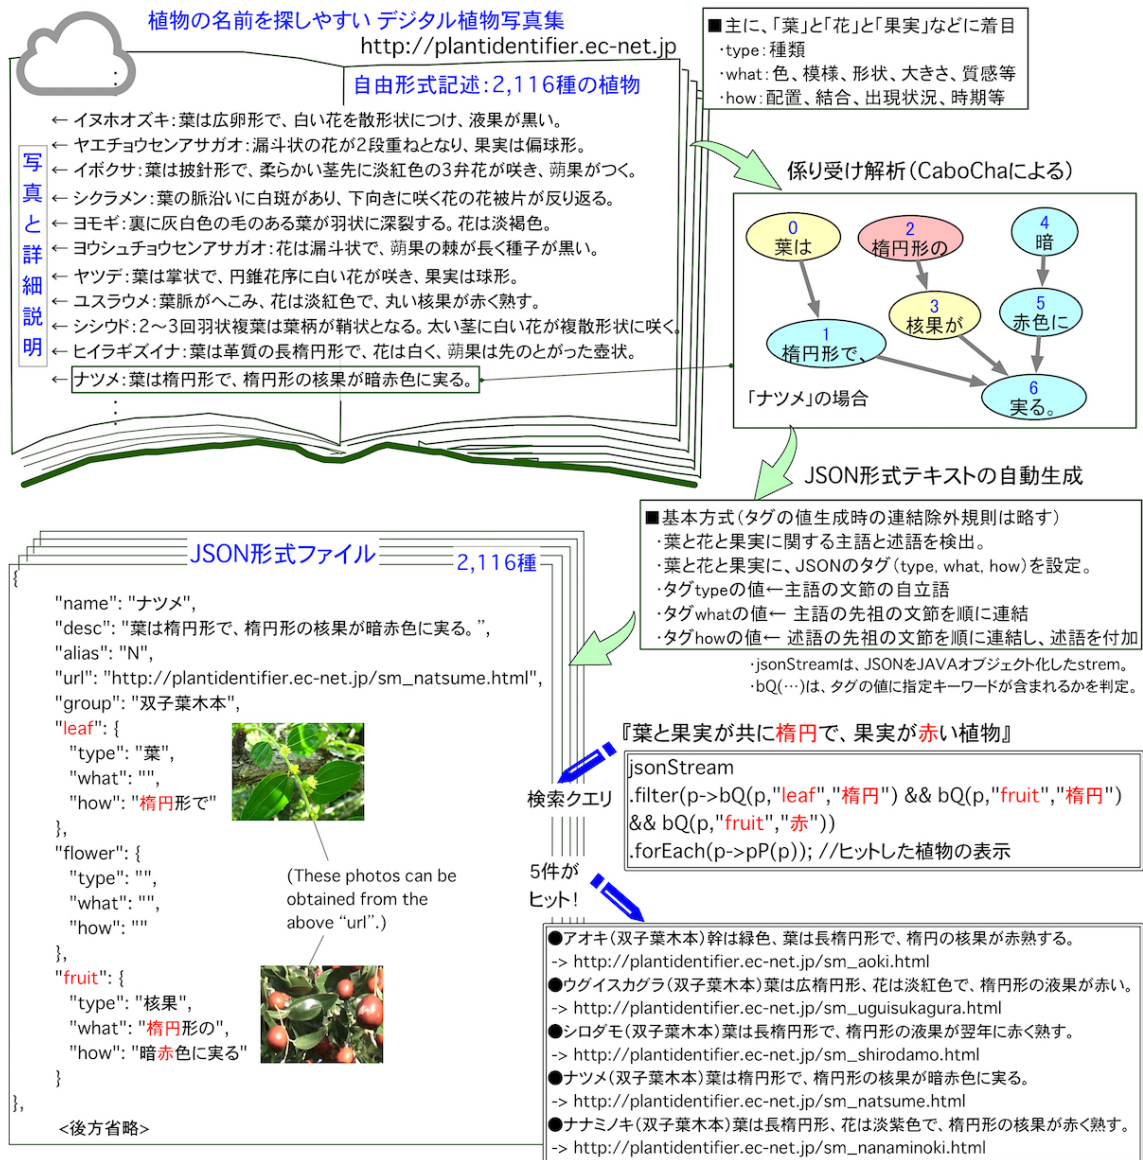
植物の名前を探しやすい デジタル植物写真集
http://plantidentifier.ec-net.jp

:

自由形式記述：2,116種の植物

写真と詳細説明

← イヌホオズキ：葉は広卵形で、白い花を散形状につけ、液果が黒い。
← ヤエチョウセンアサガオ：漏斗状の花が2段重ねとなり、果実は偏球形。
← イボクサ：葉は披針形で、柔らかい茎先に淡紅色の3弁花が咲き、蒴果がつく。
← シクラメン：葉の脈沿いに白斑があり、下向きに咲く花の花被片が反り返る。
← ヨモギ：裏に灰白色の毛のある葉が羽状に深裂する。花は淡褐色。
← ヨウシュチョウセンアサガオ：花は漏斗状で、蒴果の棘が長く種子が黒い。
← ヤツデ：葉は掌状で、円錐花序に白い花が咲き、果実は球形。
← ユスラウメ：葉脈がへこみ、花は淡紅色で、丸い核果が赤く熟す。
← シシウド：2〜3回羽状複葉は葉柄が鞘状となる。太い茎に白い花が複散形状に咲く。
← ヒイラギズイナ：葉は革質の長楕円形で、花は白く、蒴果は先のとがった壺状。
← ナツメ：葉は楕円形で、楕円形の核果が暗赤色に実る。
:

■主に、「葉」と「花」と「果実」などに着目
・type：種類
・what：色、模様、形状、大きさ、質感等
・how：配置、結合、出現状況、時期等

係り受け解析（CaboChaによる）

0 葉は
2 楕円形の
4 暗
1 楕円形で、
3 核果が
5 赤色に
6 実る。
「ナツメ」の場合

JSON形式テキストの自動生成

■基本方式（タグの値生成時の連結除外規則は略す）
・葉と花と果実に関する主語と述語を検出。
・葉と花と果実に、JSONのタグ（type, what, how）を設定。
・タグtypeの値←主語の文節の自立語
・タグwhatの値← 主語の先祖の文節を順に連結
・タグhowの値← 述語の先祖の文節を順に連結し、述語を付加
・jsonStreamは、JSONをJAVAオブジェクト化したstrem。
・bQ(…)は、タグの値に指定キーワードが含まれるかを判定。

JSON形式ファイル
2,116種

{
"name": "ナツメ",
"desc": "葉は楕円形で、楕円形の核果が暗赤色に実る。",
"alias": "N",
"url": "http://plantidentifier.ec-net.jp/sm_natsume.html",
"group": "双子葉木本",
"leaf": {
"type": "葉",
"what": "",
"how": "楕円形で"
},
"flower": {
"type": "",
"what": "",
"how": ""
},
"fruit": {
"type": "核果",
"what": "楕円形の",
"how": "暗赤色に実る"
}
},
<後方省略>

(These photos can be obtained from the above "url".)

『葉と果実が共に楕円で、果実が赤い植物』

検索クエリ

jsonStream
.filter(p->bQ(p,"leaf","楕円") && bQ(p,"fruit","楕円")
&& bQ(p,"fruit","赤"))
.forEach(p->pP(p)); //ヒットした植物の表示

5件がヒット！

●アオキ（双子葉木本）幹は緑色、葉は長楕円形で、楕円の核果が赤熟する。
-> http://plantidentifier.ec-net.jp/sm_aoki.html
●ウグイスカグラ（双子葉木本）葉は広楕円形、花は淡紅色で、楕円形の液果が赤い。
-> http://plantidentifier.ec-net.jp/sm_uguisukagura.html
●シロダモ（双子葉木本）葉は長楕円形で、楕円形の液果が翌年に赤く熟す。
-> http://plantidentifier.ec-net.jp/sm_shirodamo.html
●ナツメ（双子葉木本）葉は楕円形で、楕円形の核果が暗赤色に実る。
-> http://plantidentifier.ec-net.jp/sm_natsume.html
●ナナミノキ（双子葉木本）葉は長楕円形、花は淡紫色で、楕円形の核果が赤く熟す。
-> http://plantidentifier.ec-net.jp/sm_nanaminoki.html